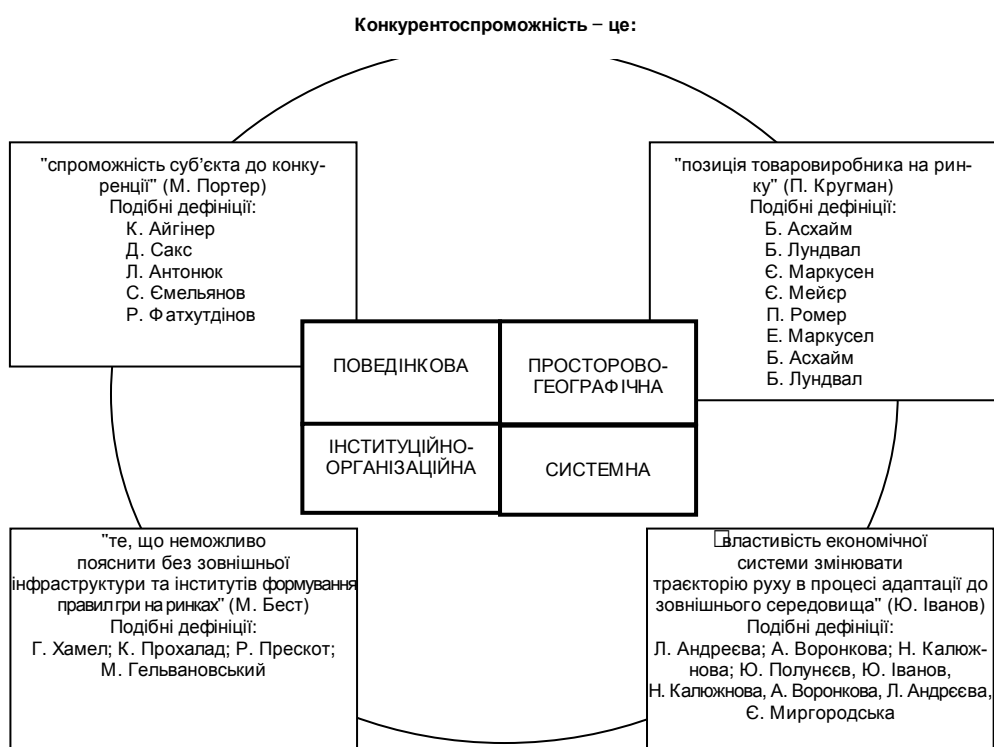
**Конкурентоспроможність – це:**

"спроможність суб'єкта до конкуренції" (М. Портер)
Подібні дефініції:
К. Айгінер
Д. Сакс
Л. Антонюк
С. Ємельянов
Р. Фатхутдінов

"позиція товаровиробника на ринку" (П. Кругман)
Подібні дефініції:
Б. Асхайм
Б. Лундвал
Є. Маркусен
Є. Мейєр
П. Ромер
Е. Маркусел
Б. Асхайм
Б. Лундвал

| ПОВЕДІНКОВА | ПРОСТОРОВО-ГЕОГРАФІЧНА |
|---|---|
| ІНСТИТУЦІЙНО-ОРГАНІЗАЦІЙНА | СИСТЕМНА |

"те, що неможливо пояснити без зовнішньої інфраструктури та інститутів формування правил гри на ринках" (М. Бест)
Подібні дефініції:
Г. Хамел; К. Прохалад; Р. Прескот; М. Гельвановський

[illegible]властивість економічної системи змінювати траєкторію руху в процесі адаптації до зовнішнього середовища" (Ю. Іванов)
Подібні дефініції:
Л. Андреєва; А. Воронкова; Н. Калюжнова; Ю. Полунєєв, Ю. Іванов, Н. Калюжнова, А. Воронкова, Л. Андреєва, Є. Миргородська